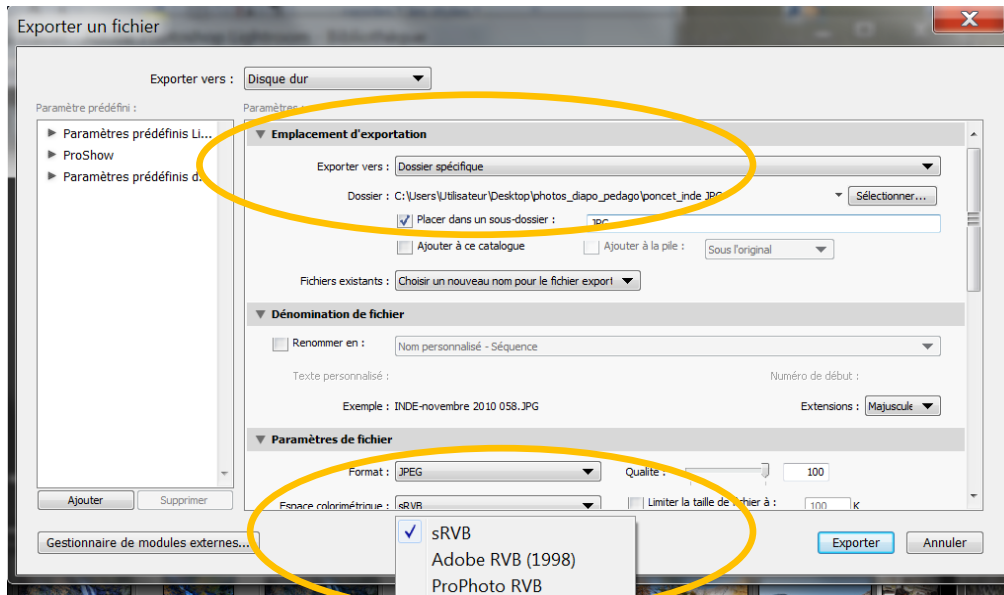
Exporter un fichier

Exporter vers : Disque dur

Paramètre prédéfini :

Paramètres prédéfinis Li...
ProShow
Paramètres prédéfinis d...

Ajouter Supprimer

Paramètres

Emplacement d'exportation

Exporter vers : Dossier spécifique

Dossier : C:\Users\Utilisateur\Desktop\photos_diapo_pedago\poncet_inde JPG Sélectionner...

Placer dans un sous-dossier : JPG

Ajouter à ce catalogue Ajouter à la pile : Sous l'original

Fichiers existants : Choisir un nouveau nom pour le fichier export

Dénomination de fichier

Renommer en : Nom personnalisé - Séquence

Texte personnalisé : Numéro de début :

Exemple : INDE-novembre 2010 058.JPG Extensions : Majuscule

Paramètres de fichier

Format : JPEG Qualité : 100

Espace colorimétrique : sRVB Limiter la taille de fichier à : 100 K

sRVB
Adobe RVB (1998)
ProPhoto RVB

Gestionnaire de modules externes... Exporter Annuler